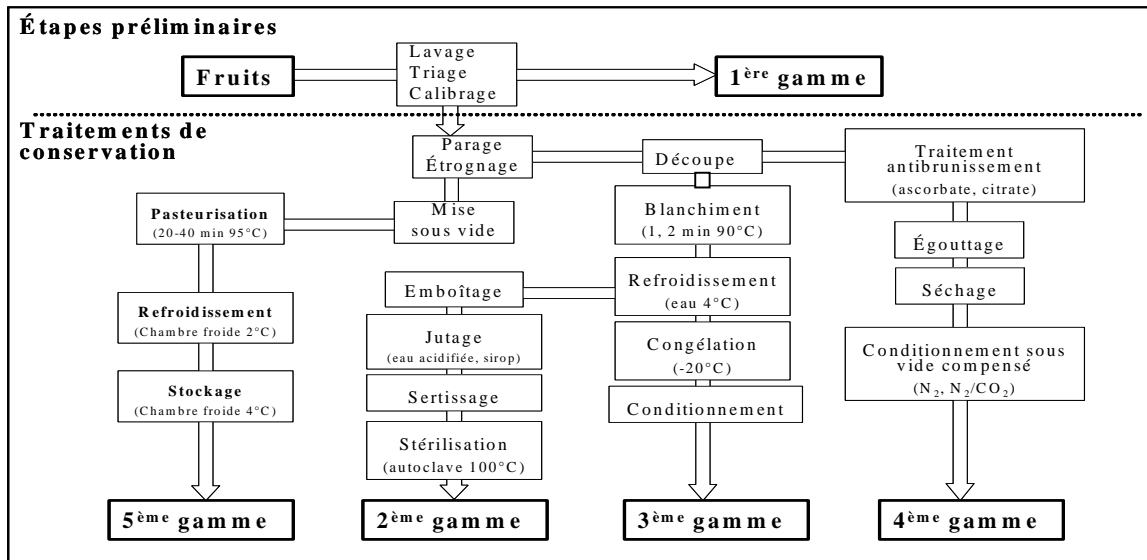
Étapes préliminaires

Fruits

Lavage
Triage
Calibrage

1$^{ère}$ gamme

Traitements de conservation

Parage
Étrognage

Découpe

Traitement antibrunissement
(ascorbate, citrate)

Pasteurisation
(20-40 min 95°C)

Mise sous vide

Blanchiment
(1, 2 min 90°C)

Égouttage

Refroidissement
(eau 4°C)

Emboîtage

Séchage

Refroidissement
(Chambre froide 2°C)

Jutage
(eau acidifiée, sirop)

Congélation
(-20°C)

Conditionnement sous vide compensé
($N_2$, $N_2/CO_2$)

Stockage
(Chambre froide 4°C)

Sertissage

Conditionnement

Stérilisation
(autoclave 100°C)

5$^{ème}$ gamme

2$^{ème}$ gamme

3$^{ème}$ gamme

4$^{ème}$ gamme